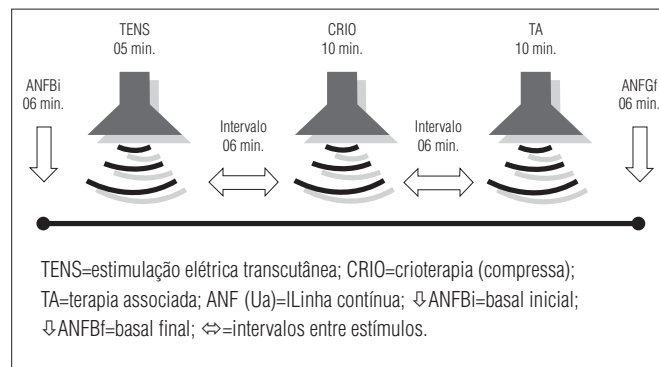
TENS
05 min.

CRIO
10 min.

TA
10 min.

ANFBi
06 min.

Intervalo
06 min.

Intervalo
06 min.

ANFGf
06 min.

TENS=estimulação elétrica transcutânea; CRIO=crioterapia (compressa); TA=terapia associada; ANF (Ua)=lLinha contínua; ⇩ANFBi=basal inicial; ⇩ANFBf=basal final; ⇔=intervalos entre estímulos.